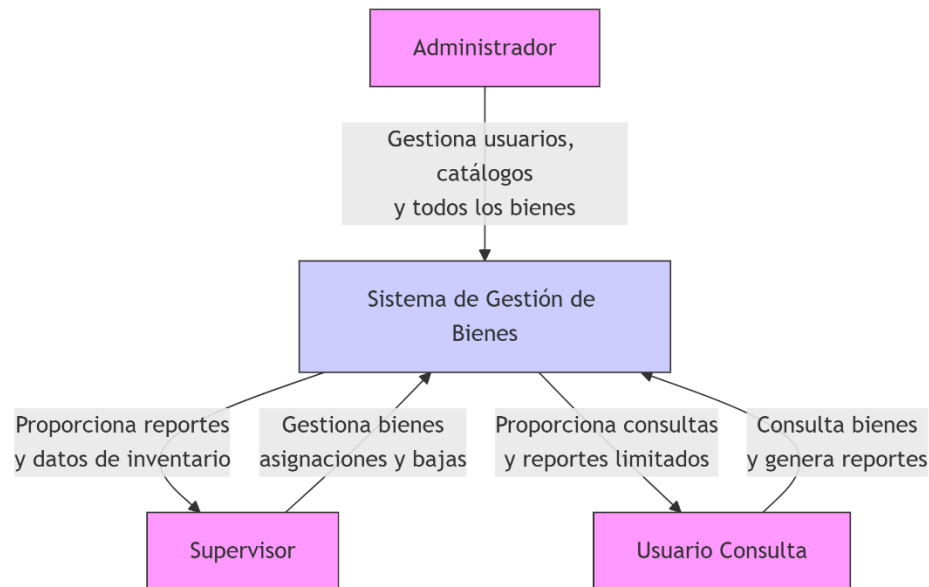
Administrador

Gestiona usuarios, catálogos y todos los bienes

Sistema de Gestión de Bienes

Proporciona reportes y datos de inventario

Gestiona bienes asignaciones y bajas

Proporciona consultas y reportes limitados

Consulta bienes y genera reportes

Supervisor

Usuario Consulta